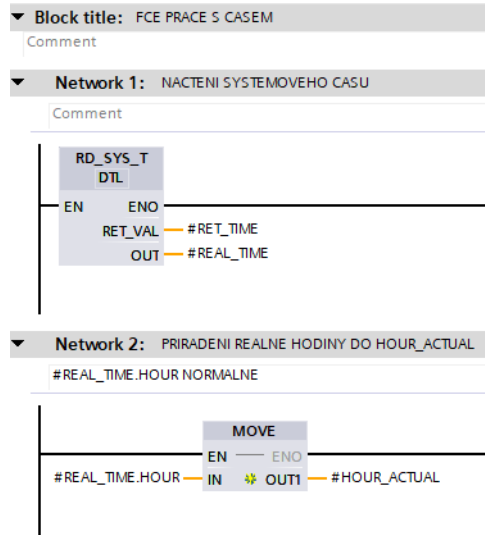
Block title: FCE PRACE S CASEM
Comment

Network 1: NACTENI SYSTEMOVEHO CASU
Comment

RD_SYS_T
DTL
EN ENO
RET_VAL #RET_TIME
OUT #REAL_TIME

Network 2: PRIRADENI REALNE HODINY DO HOUR_ACTUAL
#REAL_TIME.HOUR NORMALNE

MOVE
EN ENO
#REAL_TIME.HOUR IN OUT1 #HOUR_ACTUAL